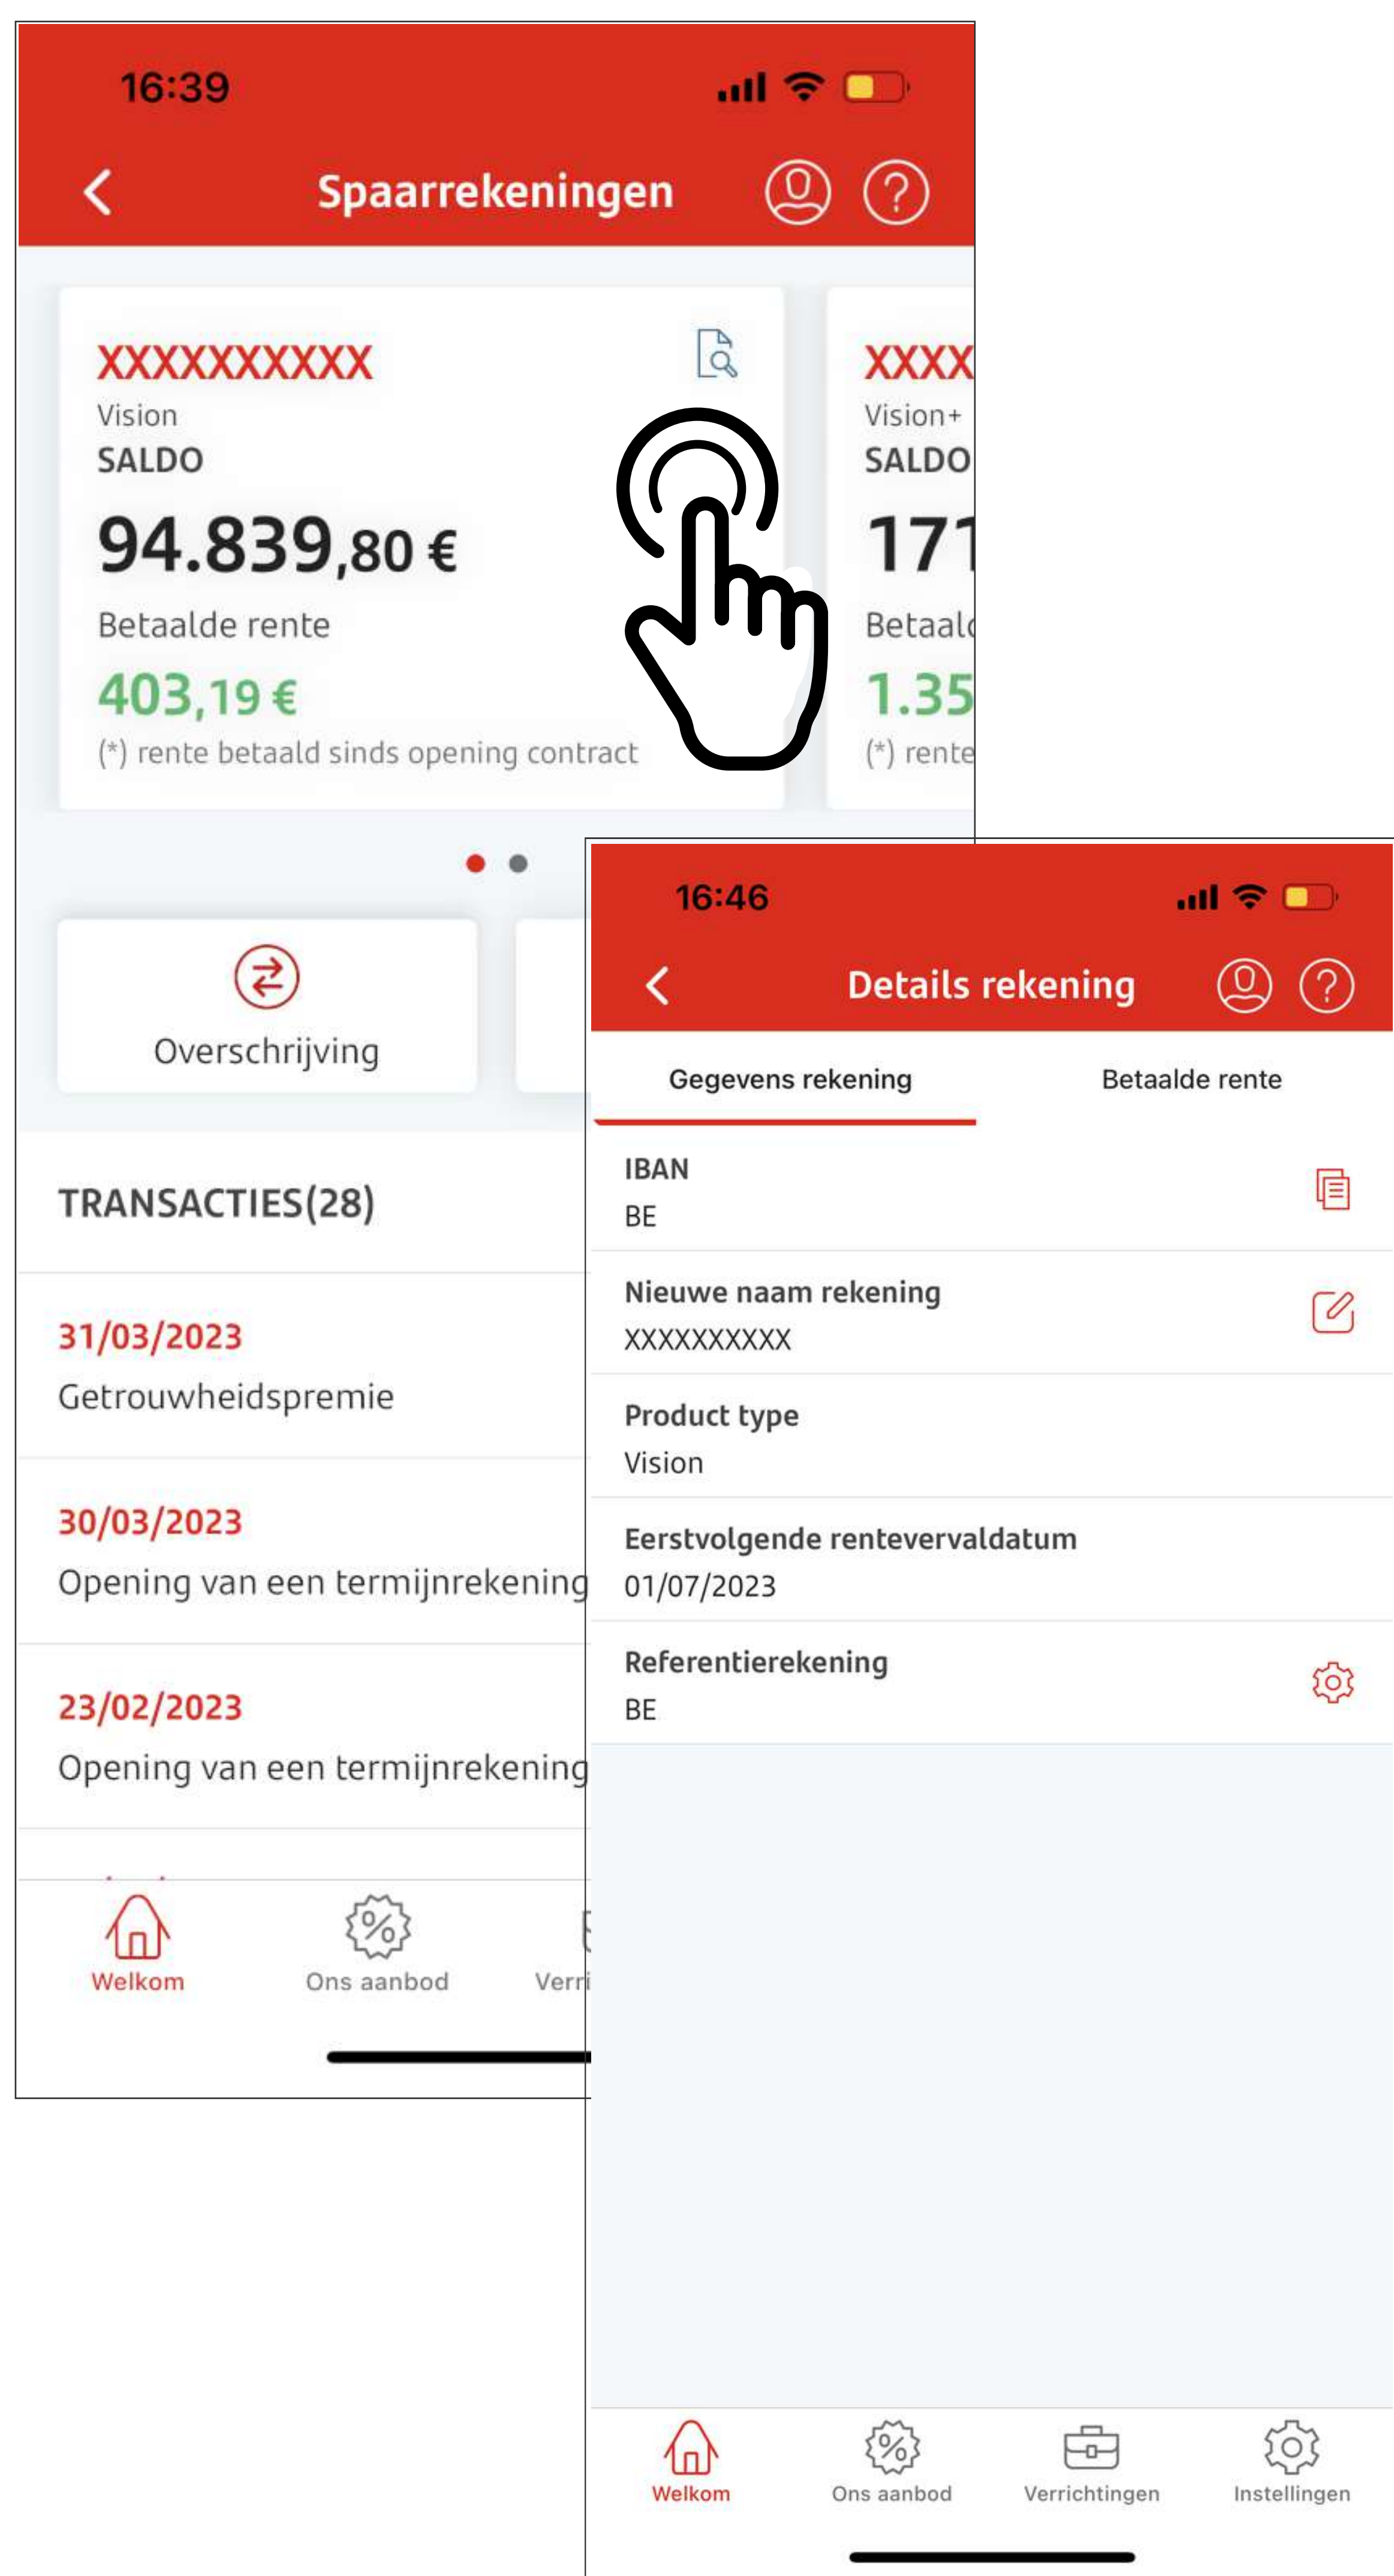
16:39

Spaarrekeningen

XXXXXXXXXX
Vision
SALDO
94.839,80 €
Betaalde rente
403,19 €
(*) rente betaald sinds opening contract

XXXX
Vision+
SALDO
171
Betaal
1.35
(*) rente

Overschrijving

TRANSACTIES(28)

31/03/2023
Getrouwheidspremie

30/03/2023
Opening van een termijnrekening

23/02/2023
Opening van een termijnrekening

Welkom
Ons aanbod
Verri

16:46

Details rekening

Gegevens rekening
Betaalde rente

IBAN
BE

Nieuwe naam rekening
XXXXXXXXXX

Product type
Vision

Eerstvolgende rentevervaldatum
01/07/2023

Referentierekening
BE

Welkom
Ons aanbod
Verrichtingen
Instellingen